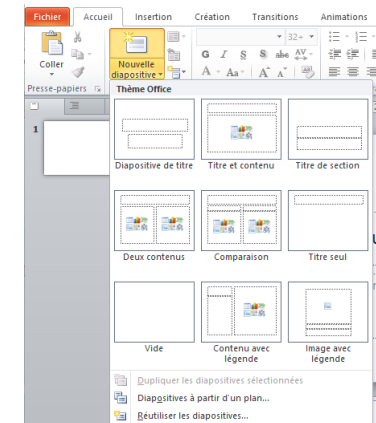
Fichier Accueil Insertion Création Transitions Animations

Coller

Nouvelle diapositive

Presse-papiers

32+

G I S S abc AV

A Aa A A

1

Thème Office

Diapositive de titre

Titre et contenu

Titre de section

Deux contenus

Comparaison

Titre seul

Vide

Contenu avec légende

Image avec légende

Dupliquer les diapositives sélectionnées

Diapositives à partir d'un plan...

Réutiliser les diapositives...